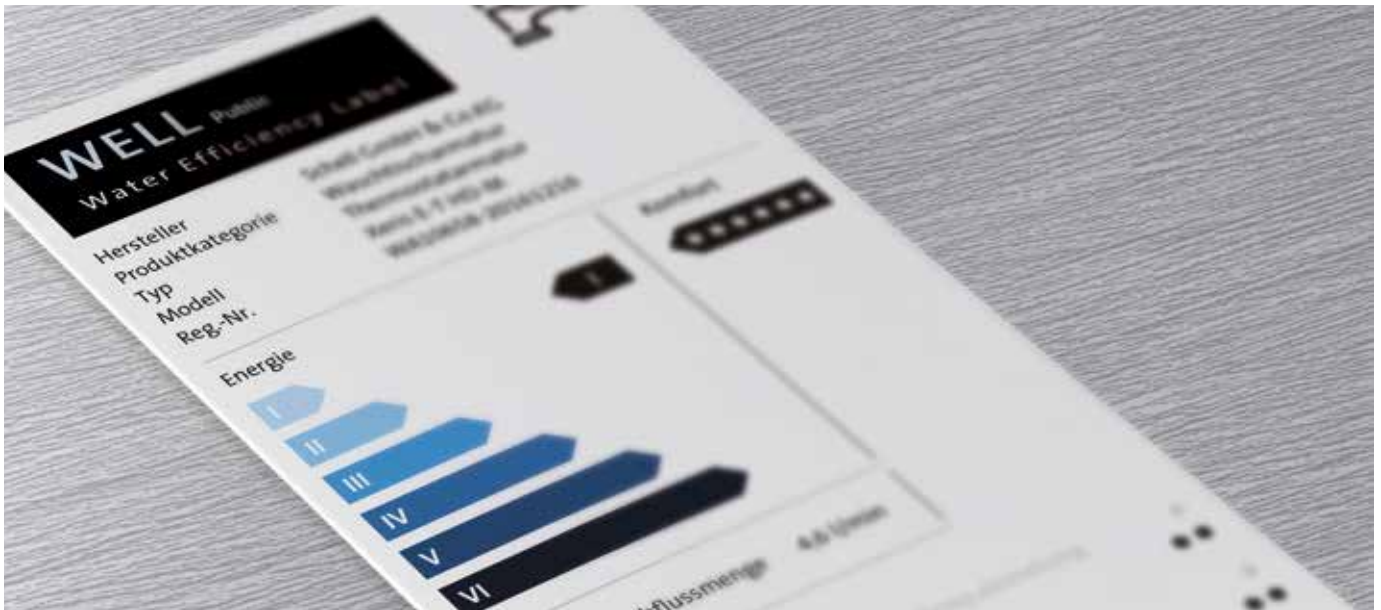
WELL Public
Water Efficiency Label

Hersteller
Produktkategorie
Typ
Modell
Reg.-Nr.

Schell GmbH & Co.KG
Waschtischarmatur
Thermostatarmatur
Xeris E-T HD-M
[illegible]

Komfort

I

Energie

I
II
III
IV
V
VI

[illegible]flussmenge 4,6 l/min